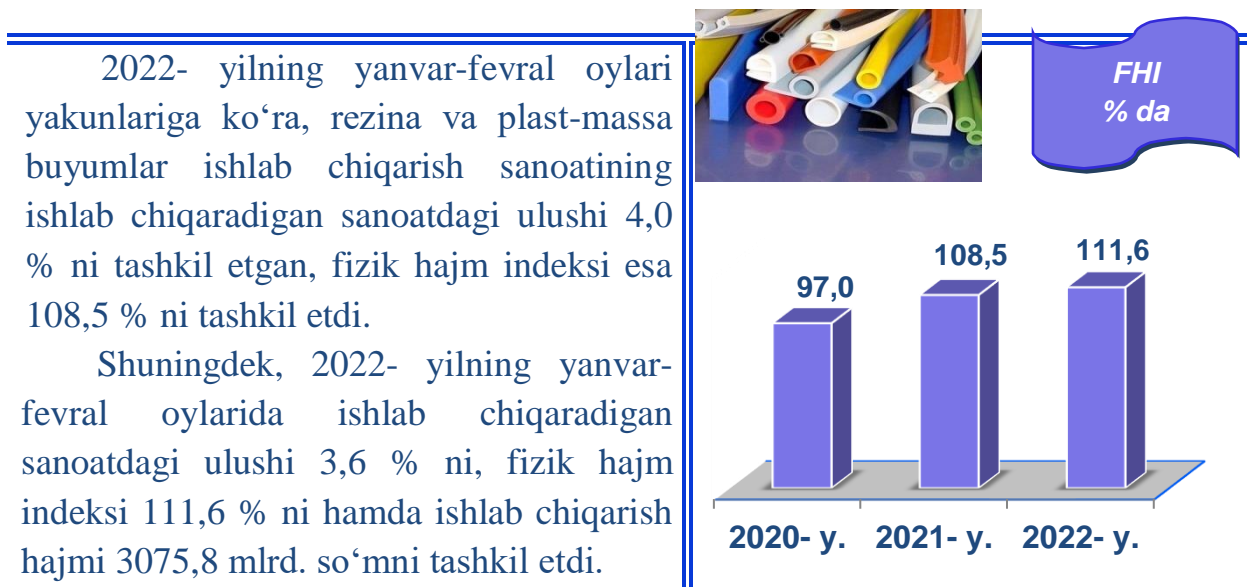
2022- yilning yanvar-fevral oylari yakunlariga ko‘ra, rezina va plast-massa buyumlar ishlab chiqarish sanoatining ishlab chiqaradigan sanoatdagi ulushi 4,0 % ni tashkil etgan, fizik hajm indeksi esa 108,5 % ni tashkil etdi.

Shuningdek, 2022- yilning yanvar-fevral oylarida ishlab chiqaradigan sanoatdagi ulushi 3,6 % ni, fizik hajm indeksi 111,6 % ni hamda ishlab chiqarish hajmi 3075,8 mlrd. so‘mni tashkil etdi.

FHI
% da

97,0
108,5
111,6

2020- y.
2021- y.
2022- y.